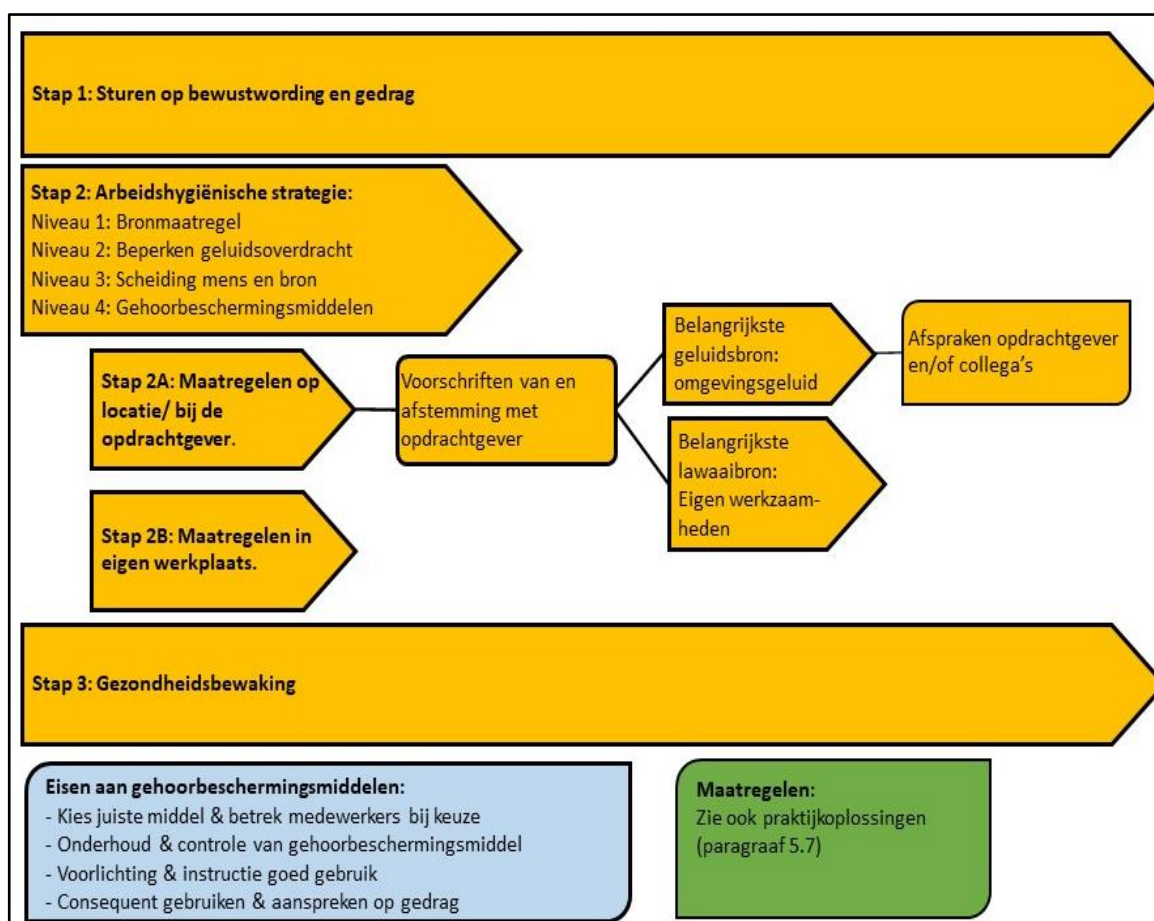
Stap 1: Sturen op bewustwording en gedrag

Stap 2: Arbeidshygiënische strategie:
Niveau 1: Bronmaatregel
Niveau 2: Beperken geluidsoverdracht
Niveau 3: Scheiding mens en bron
Niveau 4: Gehoorbeschermingsmiddelen

Stap 2A: Maatregelen op locatie/ bij de opdrachtgever.

Voorschriften van en afstemming met opdrachtgever

Belangrijkste geluidsbron: omgevingsgeluid

Afspraken opdrachtgever en/of collega's

Belangrijkste lawaaibron: Eigen werkzaamheden

Stap 2B: Maatregelen in eigen werkplaats.

Stap 3: Gezondheidsbewaking

Eisen aan gehoorbeschermingsmiddelen:
- Kies juiste middel & betrek medewerkers bij keuze
- Onderhoud & controle van gehoorbeschermingsmiddel
- Voorlichting & instructie goed gebruik
- Consequent gebruiken & aanspreken op gedrag

Maatregelen:
Zie ook praktijkoplossingen (paragraaf 5.7)